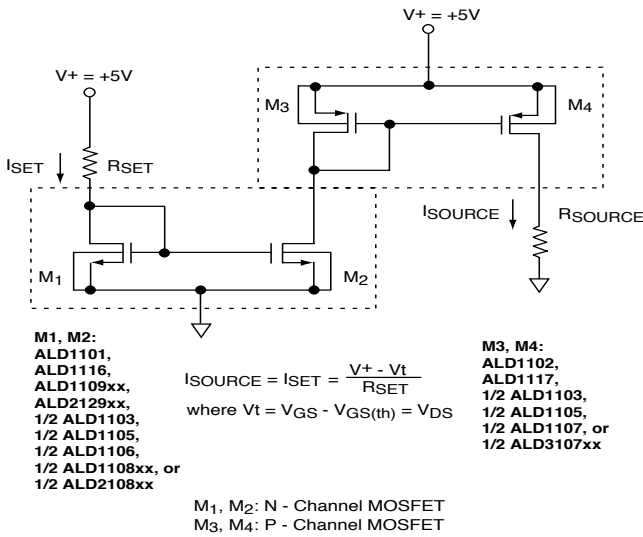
V+ = +5V

V+ = +5V

M$_3$

M$_4$

I$_{SET}$

R$_{SET}$

I$_{SOURCE}$

R$_{SOURCE}$

M$_1$

M$_2$

M1, M2:
ALD1101,
ALD1116,
ALD1109xx,
ALD2129xx,
1/2 ALD1103,
1/2 ALD1105,
1/2 ALD1106,
1/2 ALD1108xx, or
1/2 ALD2108xx

$I_{SOURCE} = I_{SET} = \frac{V+ - Vt}{R_{SET}}$

where $Vt = V_{GS} - V_{GS(th)} = V_{DS}$

M3, M4:
ALD1102,
ALD1117,
1/2 ALD1103,
1/2 ALD1105,
1/2 ALD1107, or
1/2 ALD3107xx

M$_1$, M$_2$: N - Channel MOSFET
M$_3$, M$_4$: P - Channel MOSFET